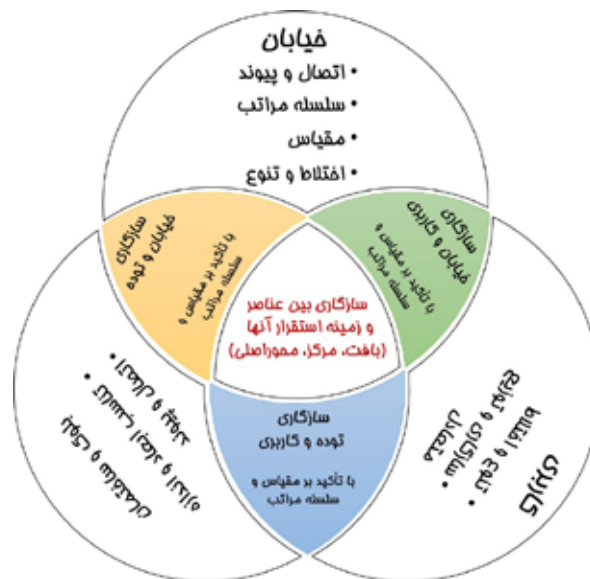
خیابان
• اتصال و پیوند
• سلسله مراتب
• مقیاس
• اختلاط و تنوع

سازگاری خیابان و توده
با تأکید بر مقیاس و سلسله مراتب

سازگاری خیابان و کاربری
با تأکید بر مقیاس و سلسله مراتب

سازگاری بین عناصر و زمینه استقرار آنها
(بافت، مرکز، محوراصلی)

• ارتفاع و تراکم
• فرم و ترکیب
• تناسبات و ریتم

سازگاری توده و کاربری
با تأکید بر مقیاس و سلسله مراتب

کاربری
• سازگاری و تعامل
• تنوع و اختلاط